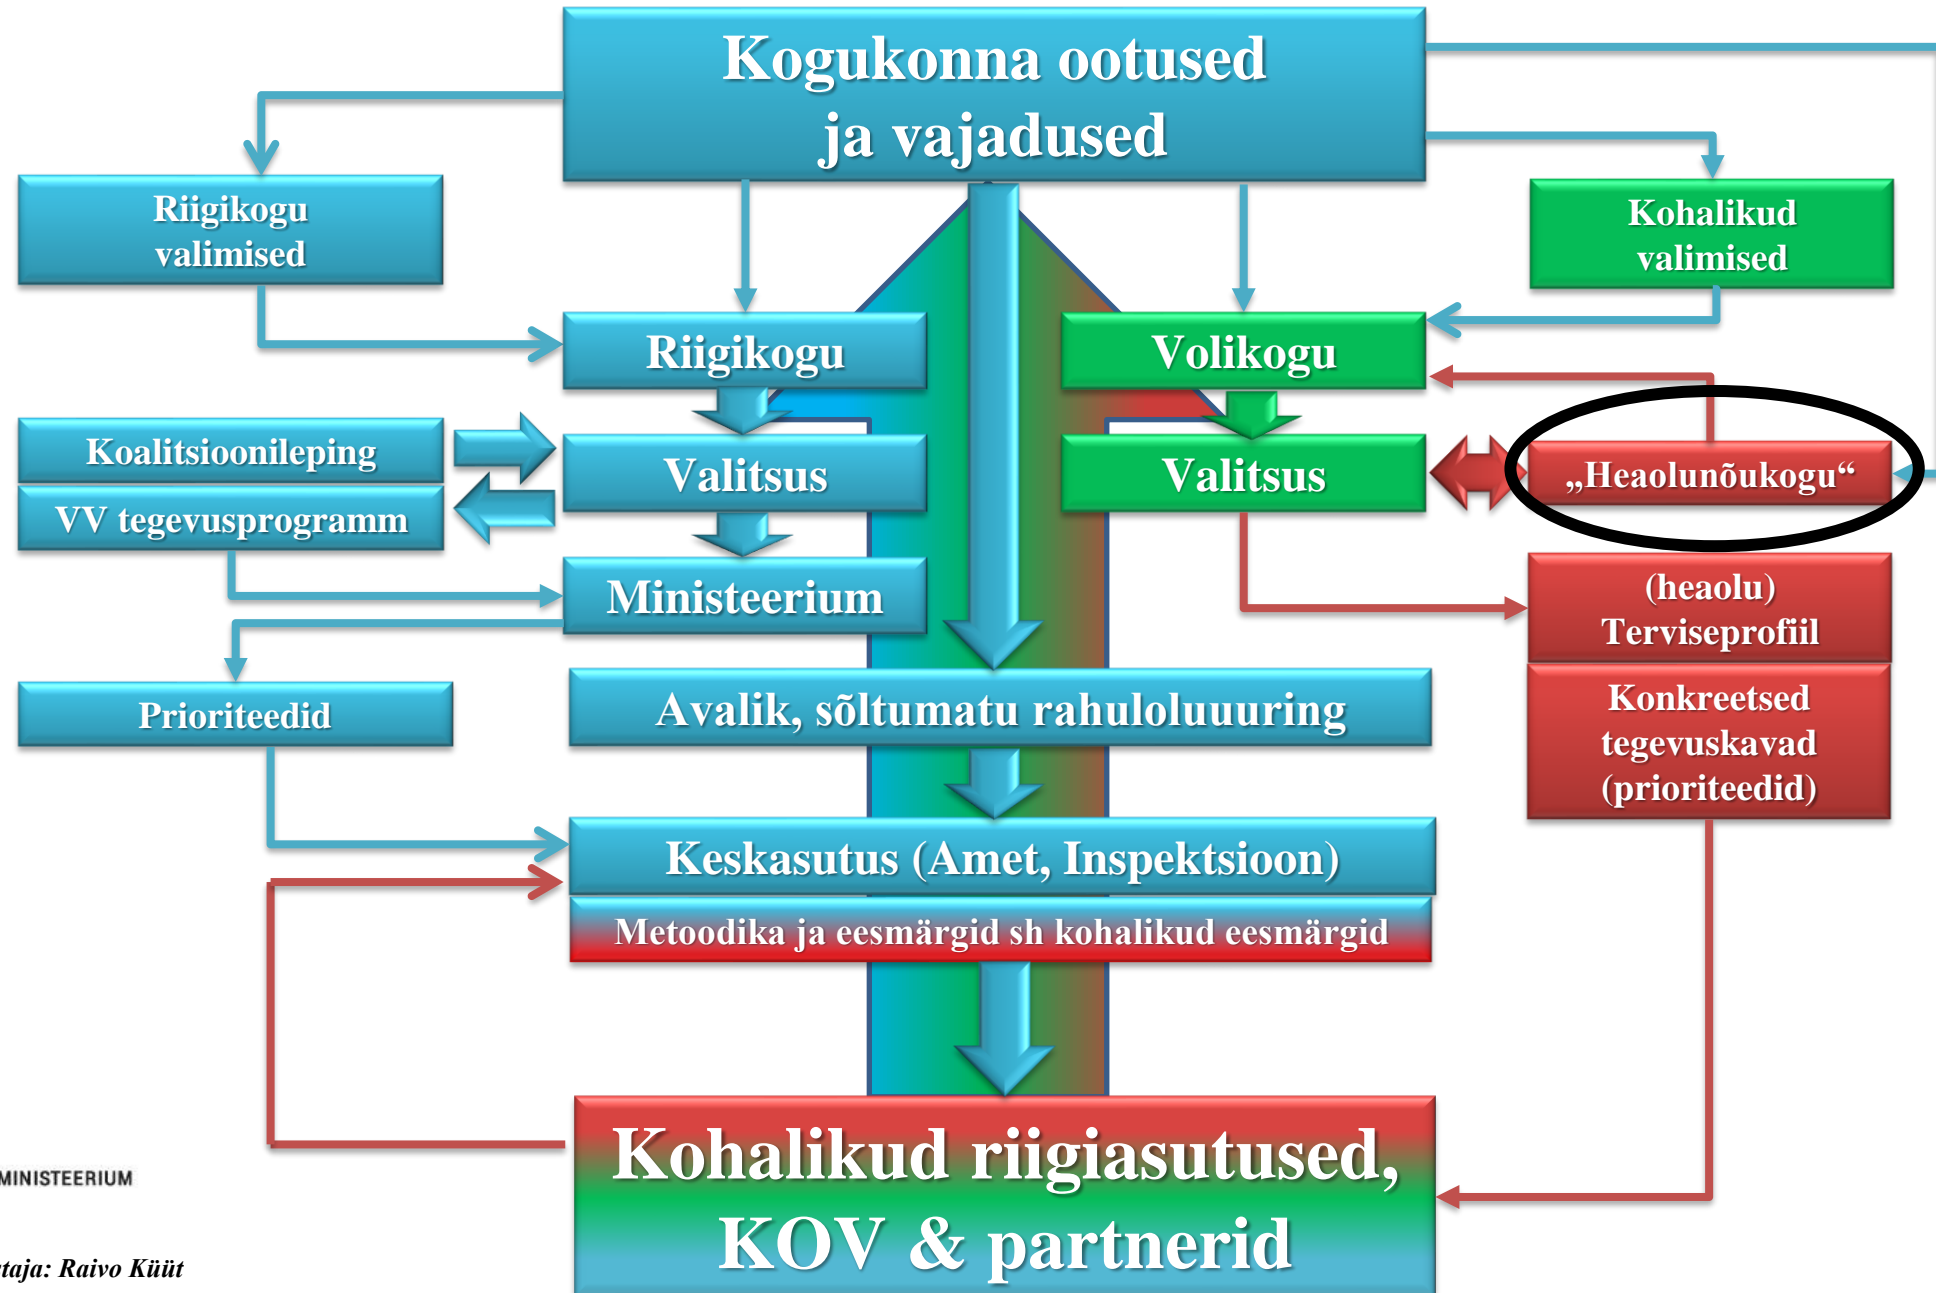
Kogukonna ootused ja vajadused

Riigikogu valimised

Kohalikud valimised

Riigikogu

Volikogu

Koalitsioonileping

VV tegevusprogramm

Valitsus

Valitsus

„Heaolunõukogu“

Ministeerium

(heaolu) Terviseprofiil

Konkreetsed tegevuskavad (prioriteedid)

Prioriteedid

Avalik, sõltumatu rahuloluuuring

Keskasutus (Amet, Inspektsioon)

Metoodika ja eesmärgid sh kohalikud eesmärgid

Kohalikud riigiasutused, KOV & partnerid

MINISTEERIUM

taja: Raivo Küüt